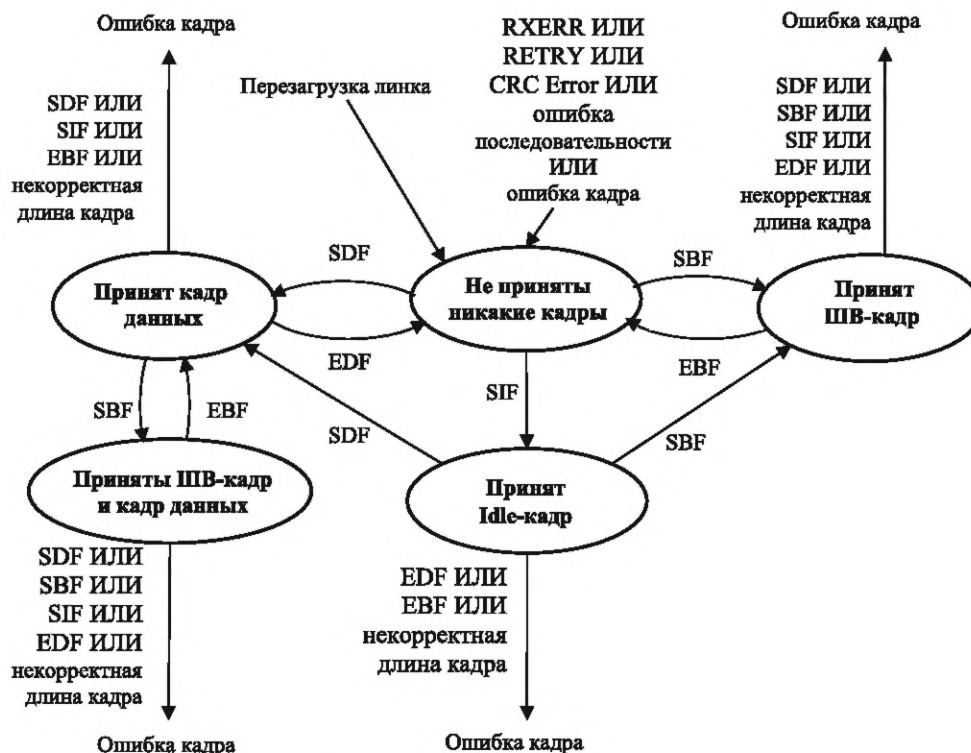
Ошибка кадра

SDF ИЛИ
SIF ИЛИ
EBF ИЛИ
некорректная
длина кадра

Перезагрузка линка

RXERR ИЛИ
RETRY ИЛИ
CRC Error ИЛИ
ошибка
последовательности
ИЛИ
ошибка кадра

Ошибка кадра

SDF ИЛИ
SBF ИЛИ
SIF ИЛИ
EDF ИЛИ
некорректная
длина кадра

SDF

Принят кадр данных

Не приняты никакие кадры

SBF

Принят ШВ-кадр

EDF

EBF

SIF

SBF

EBF

SDF

SBF

Приняты ШВ-кадр и кадр данных

Принят Idle-кадр

SDF ИЛИ
SBF ИЛИ
SIF ИЛИ
EDF ИЛИ
некорректная
длина кадра

EDF ИЛИ
EBF ИЛИ
некорректная
длина кадра

Ошибка кадра

Ошибка кадра